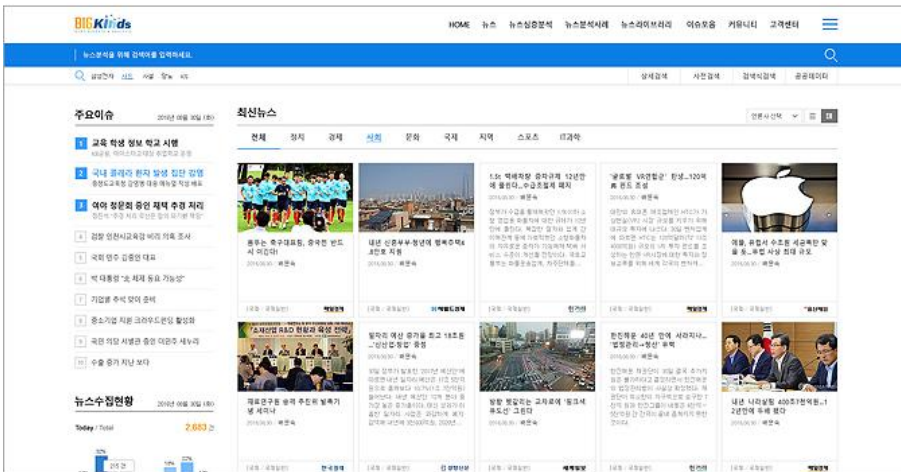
BIG Kinds

HOME 뉴스 뉴스심층분석 뉴스분석사례 뉴스라이브러리 이슈모음 커뮤니티 고객센터

뉴스분석을 위해 검색어를 입력하세요.

상세검색 사전검색 검색식검색 공공데이터

주요이슈 2016년 06월 30일 (목)

1 교육 학생 정보 학교 시행

2 국내 콜레라 환자 발생 집단 감염

3 여야 청문회 증인 채택 추경 처리

4 검찰 인천시교육감 비리 의혹 조사

5 국회 영주 김종인 대표

6 박 대통령 "소 체제 등을 가능성"

7 기업분 추석 맞이 준비

8 중소기업 지원 크라우드펀딩 활성화

9 국민 의당 서병관 증인 이관주 새누리

10 수출 증가 지난 보다

뉴스수집현황 2016년 06월 30일 (목)

Today / Total 2,683

최신뉴스

전체 정치 경제 사회 문화 국제 지역 스포츠 IT과학

홍두는 축구대표팀, 중국전 반드시 이긴다!

내년 신혼부부·청년에 행복주택 8곳 건립

1.5t 택배차량 증차규제 12년만에 풀린다...수급조절제 폐지

'글로벌 VR전함균' 한샷...120억 원 펀드 조성

애플, 유럽서 수조원 세금폭탄 맞나...유 확정 사실 최대 규모

재료연구원 승격 추진된 발족기념 세미나

일자리 예산 증가율 최고 18조원..."신산업·창업" 중점

방향 혼잡되는 교차로에 '등조세 유도선' 그린다

한진해운 40년 만에 사라지나..."법정관리→청산" 유력

1년 나라살림 400조7천억원...1년만에 두배 될다

2016.08.30 | 배준숙